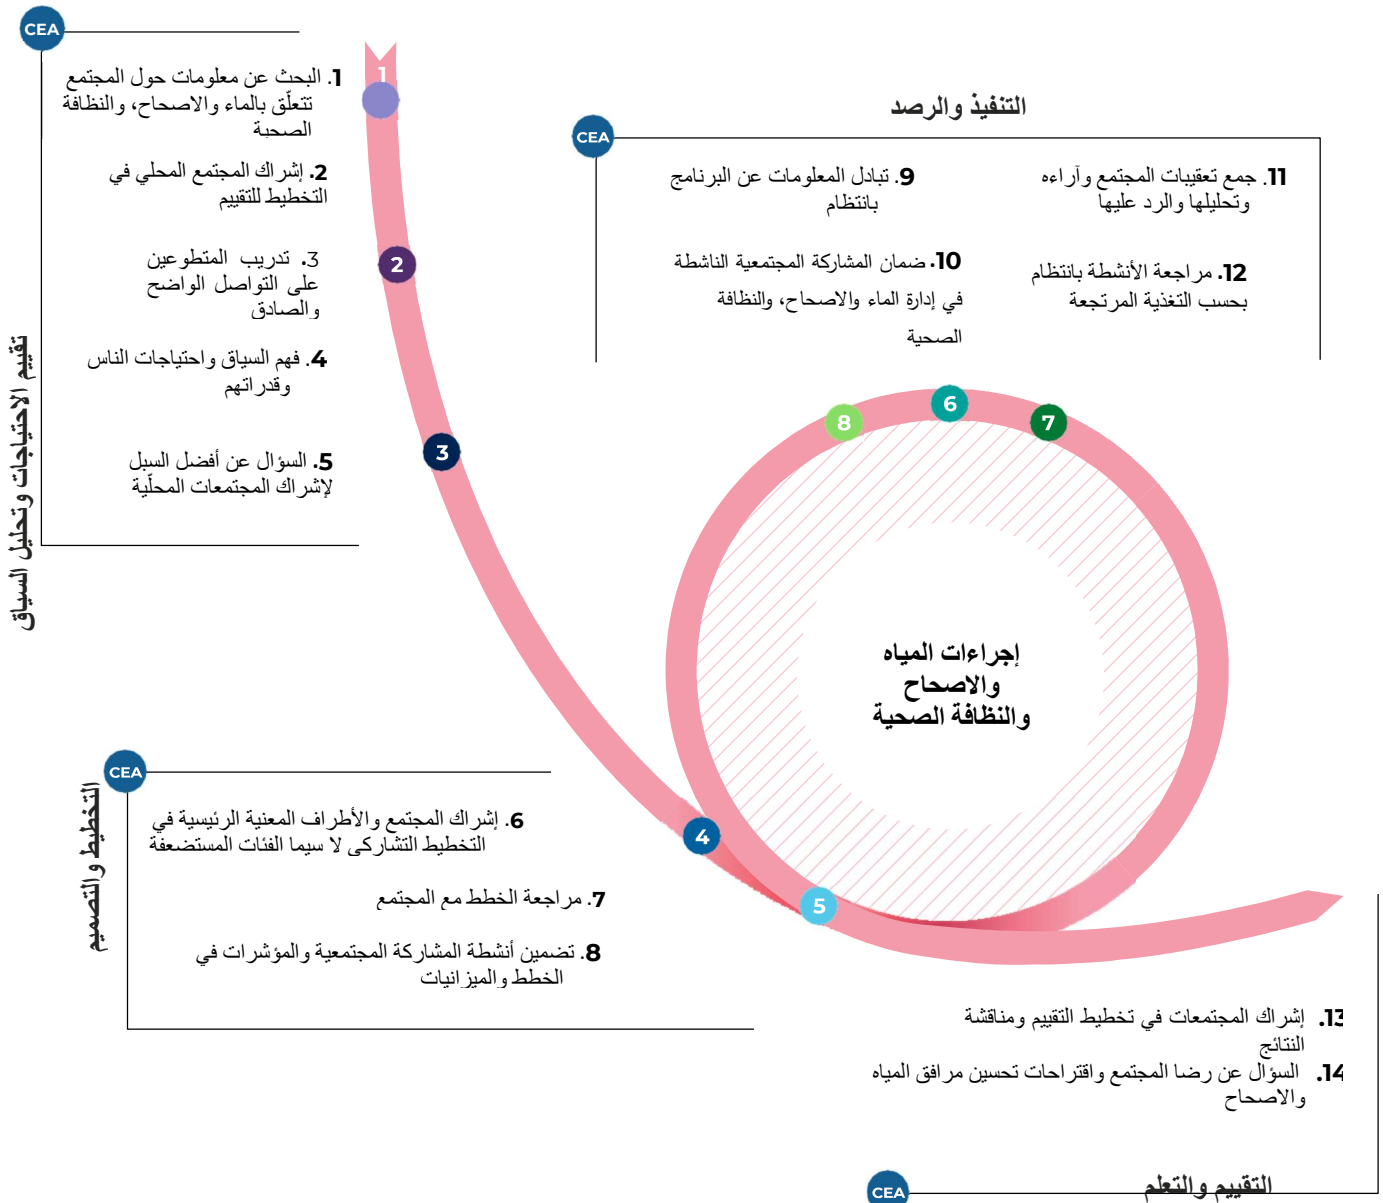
CEA

تقييم الاحتياجات وتحليل السياق

1. البحث عن معلومات حول المجتمع تتعلّق بالماء والاصحاح، والنظافة الصحية

2. إشراك المجتمع المحلي في التخطيط للتقييم

3. تدريب المتطوعين على التواصل الواضح والصادق

4. فهم السياق واحتياجات الناس وقدراتهم

5. السؤال عن أفضل السبل لإشراك المجتمعات المحلّية

1

2

3

التنفيذ والرصد

CEA

9. تبادل المعلومات عن البرنامج بانتظام

10. ضمان المشاركة المجتمعية الناشطة في إدارة الماء والاصحاح، والنظافة الصحية

11. جمع تعقيبات المجتمع وآراءه وتحليلها والرد عليها

12. مراجعة الأنشطة بانتظام بحسب التغذية المرتجعة

8

6

7

إجراءات المياه والاصحاح والنظافة الصحية

CEA

التخطيط والتصميم

6. إشراك المجتمع والأطراف المعنية الرئيسية في التخطيط التشاركي لا سيما الفئات المستضعفة

7. مراجعة الخطط مع المجتمع

8. تضمين أنشطة المشاركة المجتمعية والمؤشرات في الخطط والميزانيات

4

5

13. إشراك المجتمعات في تخطيط التقييم ومناقشة النتائج

14. السؤال عن رضا المجتمع واقتراحات تحسين مرافق المياه والاصحاح

CEA

التقييم والتعلم